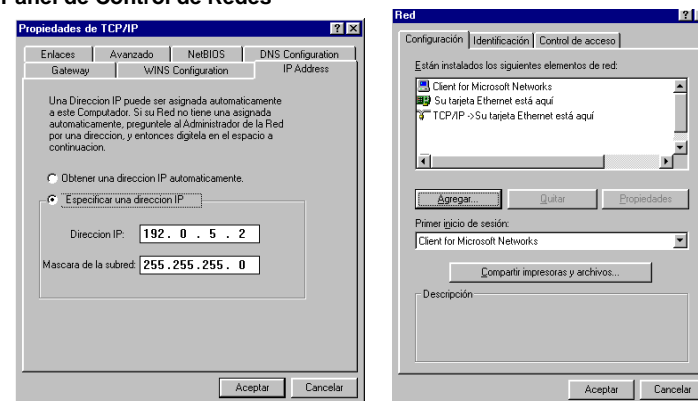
Panel de Control de Redes

Propiedades de TCP/IP ? X

Enlaces | Avanzado | NetBIOS | DNS Configuration
Gateway | WINS Configuration | IP Address

Una Direccion IP puede ser asignada automaticamente a este Computador. Si su Red no tiene una asignada automaticamente, preguntele al Administrador de la Red por una direccion, y entonces digitela en el espacio a continuacion.

Obtener una direccion IP automaticamente.

Especificar una direccion IP

Direccion IP: 192. 0 . 5 . 2

Mascara de la subred: 255.255.255. 0

Aceptar | Cancelar

Red ? X

Configuración | Identificación | Control de acceso

Están instalados los siguientes elementos de red:

Client for Microsoft Networks
Su tarjeta Ethernet está aquí
TCP/IP ->Su tarjeta Ethernet está aquí

Agregar... | Quitar | Propiedades

Primer inicio de sesión:
Client for Microsoft Networks

Compartir impresoras y archivos...

Descripción

Aceptar | Cancelar